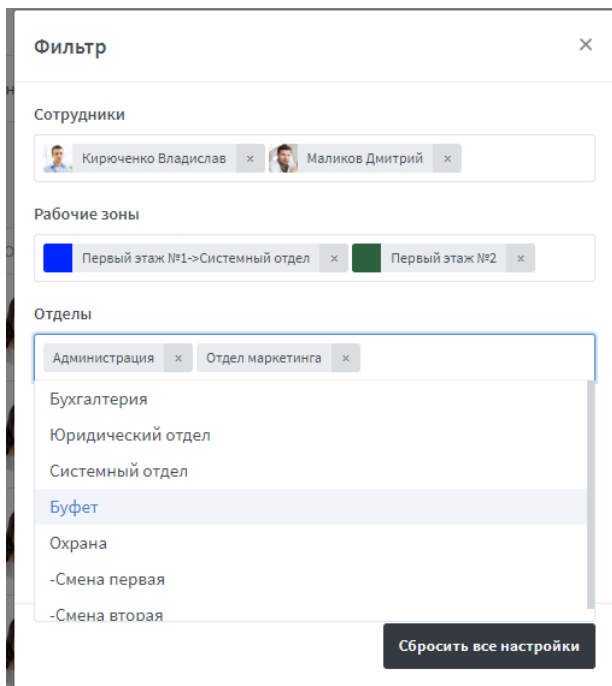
Фильтр

×

Сотрудники

Кирюченко Владислав ×

Маликов Дмитрий ×

Рабочие зоны

Первый этаж №1->Системный отдел ×

Первый этаж №2 ×

Отделы

Администрация ×

Отдел маркетинга ×

Бухгалтерия

Юридический отдел

Системный отдел

Буфет

Охрана

-Смена первая

-Смена вторая

Сбросить все настройки